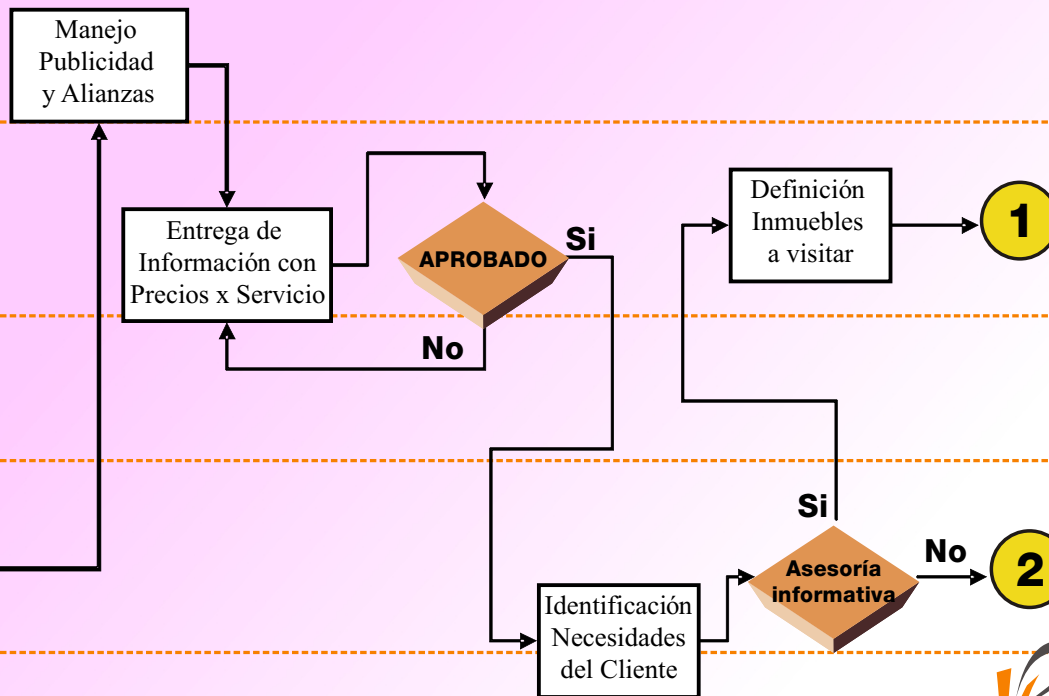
Manejo Publicidad y Alianzas

Entrega de Información con Precios x Servicio

APROBADO

Si

No

Definición Inmuebles a visitar

1

Si

Identificación Necesidades del Cliente

Asesoría informativa

No

2